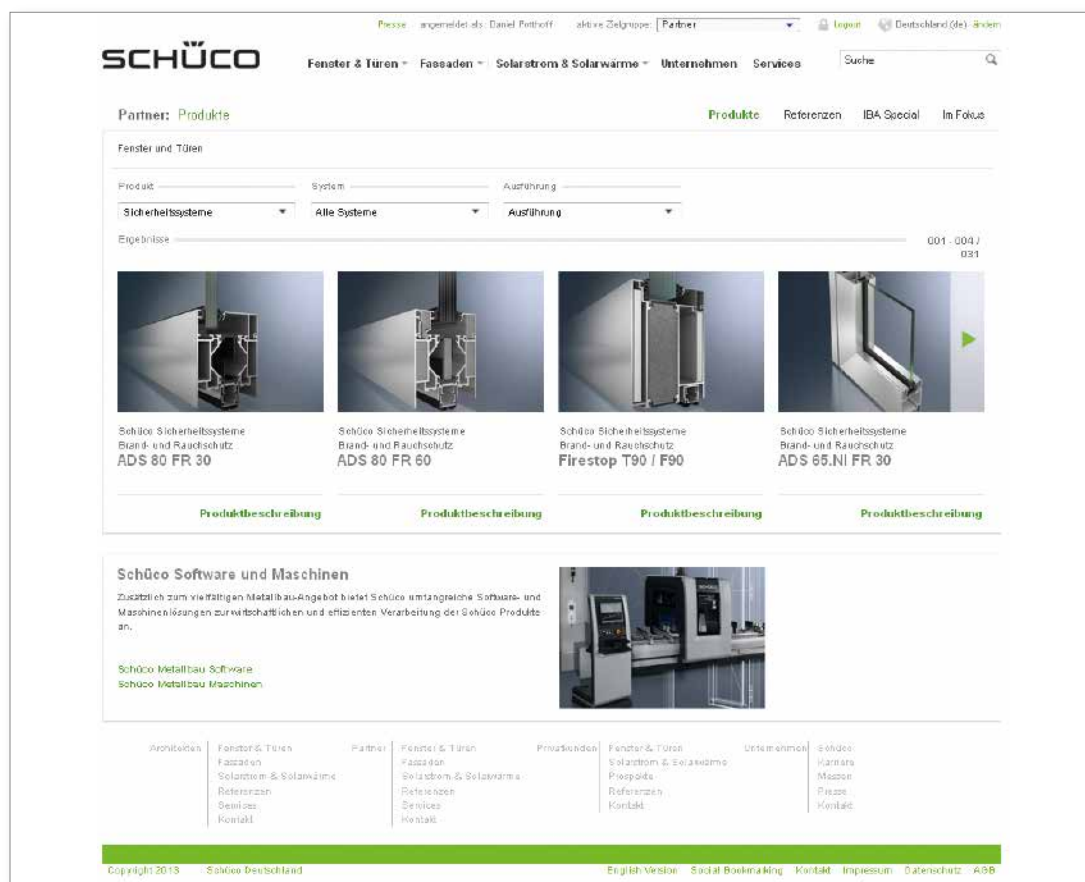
Presse angemeldet als: Daniel Potthoff aktive Zielgruppe: Partner Logout Deutschland (de): ändern

SCHÜCO

Fenster & Türen Fassaden Solarstrom & Solarwärme Unternehmen Services

Suche

Partner: Produkte

Produkte Referenzen IBA Special Im Fokus

Fenster und Türen

Produkt
Sicherheitssysteme

System
Alle Systeme

Ausführung
Ausführung

Ergebnisse

001 - 004 / 031

Schüco Sicherheitssysteme
Brand- und Rauchschutz
ADS 80 FR 30

Produktbeschreibung

Schüco Sicherheitssysteme
Brand- und Rauchschutz
ADS 80 FR 60

Produktbeschreibung

Schüco Sicherheitssysteme
Brand- und Rauchschutz
Firestop T90 / F90

Produktbeschreibung

Schüco Sicherheitssysteme
Brand- und Rauchschutz
ADS 65.NI FR 30

Produktbeschreibung

Schüco Software und Maschinen

Zusätzlich zum vielfältigen Metallbau-Angebot bietet Schüco umfangreiche Software- und Maschinenlösungen zur wirtschaftlichen und effizienten Verarbeitung der Schüco Produkte an.

Schüco Metallbau Software
Schüco Metallbau Maschinen

Architekten
Fenster & Türen
Fassaden
Solarstrom & Solarwärme
Referenzen
Services
Kontakt

Partner
Fenster & Türen
Fassaden
Solarstrom & Solarwärme
Referenzen
Services
Kontakt

Privatkunden
Fenster & Türen
Solarstrom & Solarwärme
Prospekte
Referenzen
Kontakt

Unternehmen
Schüco
Karriere
Messen
Presse
Kontakt

Copyright 2013 Schüco Deutschland

English Version Social Bookmarking Kontakt Impressum Datenschutz AGB